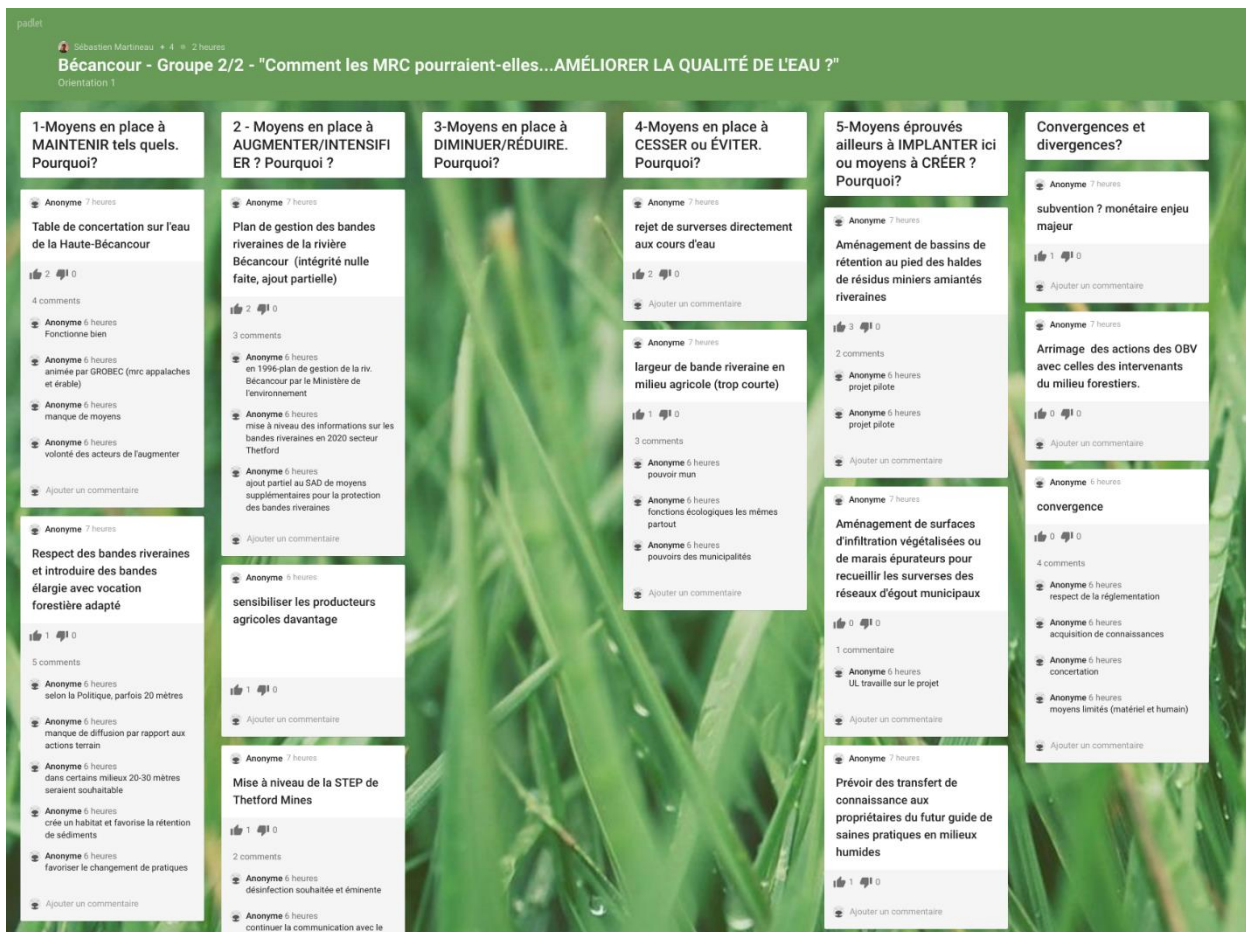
padlet

Sébastien Martineau • 4 • 2 heures
Bécancour - Groupe 2/2 - "Comment les MRC pourraient-elles...AMÉLIORER LA QUALITÉ DE L'EAU ?"
Orientation 1

1-Moyens en place à MAINTENIR tels quels. Pourquoi?

Anonyme 7 heures
Table de concertation sur l'eau de la Haute-Bécancour
2 0
4 comments
Anonyme 6 heures
Fonctionne bien
Anonyme 6 heures
animée par GROBEC (mrc appalaches et érable)
Anonyme 6 heures
manque de moyens
Anonyme 6 heures
volonté des acteurs de l'augmenter
Ajouter un commentaire

Anonyme 7 heures
Respect des bandes riveraines et introduire des bandes élargie avec vocation forestière adapté
1 0
5 comments
Anonyme 6 heures
selon la Politique, parfois 20 mètres
Anonyme 6 heures
manque de diffusion par rapport aux actions terrain
Anonyme 6 heures
dans certains milieux 20-30 mètres seraient souhaitable
Anonyme 6 heures
crée un habitat et favorise la rétention de sédiments
Anonyme 6 heures
favoriser le changement de pratiques
Ajouter un commentaire

2 - Moyens en place à AUGMENTER/INTENSIFIER ? Pourquoi ?

Anonyme 7 heures
Plan de gestion des bandes riveraines de la rivière Bécancour (intégrité nulle faite, ajout partielle)
2 0
3 comments
Anonyme 6 heures
en 1996-plan de gestion de la riv. Bécancour par le Ministère de l'environnement
Anonyme 6 heures
mise à niveau des informations sur les bandes riveraines en 2020 secteur Thetford
Anonyme 6 heures
ajout partiel au SAD de moyens supplémentaires pour la protection des bandes riveraines
Ajouter un commentaire

Anonyme 6 heures
sensibiliser les producteurs agricoles davantage
1 0
Ajouter un commentaire

Anonyme 7 heures
Mise à niveau de la STEP de Thetford Mines
1 0
2 comments
Anonyme 6 heures
désinfection souhaitée et éminente
Anonyme 6 heures
continuer la communication avec le

3-Moyens en place à DIMINUER/RÉDUIRE. Pourquoi?

4-Moyens en place à CESSER ou ÉVITER. Pourquoi?

Anonyme 7 heures
rejet de surverses directement aux cours d'eau
2 0
Ajouter un commentaire

Anonyme 7 heures
largeur de bande riveraine en milieu agricole (trop courte)
1 0
3 comments
Anonyme 6 heures
pouvoir mun
Anonyme 6 heures
fonctions écologiques les mêmes partout
Anonyme 6 heures
pouvoirs des municipalités
Ajouter un commentaire

5-Moyens éprouvés ailleurs à IMPLANTER ici ou moyens à CRÉER ? Pourquoi?

Anonyme 7 heures
Aménagement de bassins de rétention au pied des haldes de résidus miniers amiantés riveraines
3 0
2 comments
Anonyme 6 heures
projet pilote
Anonyme 6 heures
projet pilote
Ajouter un commentaire

Anonyme 7 heures
Aménagement de surfaces d'infiltration végétalisées ou de marais épurateurs pour recueillir les surverses des réseaux d'égout municipaux
0 0
1 commentaire
Anonyme 6 heures
UL travaille sur le projet
Ajouter un commentaire

Anonyme 7 heures
Prévoir des transfert de connaissance aux propriétaires du futur guide de saines pratiques en milieux humides
1 0
Ajouter un commentaire

Convergences et divergences?

Anonyme 7 heures
subvention ? monétaire enjeu majeur
1 0
Ajouter un commentaire

Anonyme 7 heures
Arrimage des actions des OBV avec celles des intervenants du milieu forestiers.
0 0
Ajouter un commentaire

Anonyme 6 heures
convergence
0 0
4 comments
Anonyme 6 heures
respect de la réglementation
Anonyme 6 heures
acquisition de connaissances
Anonyme 6 heures
concertation
Anonyme 6 heures
moyens limités (matériel et humain)
Ajouter un commentaire